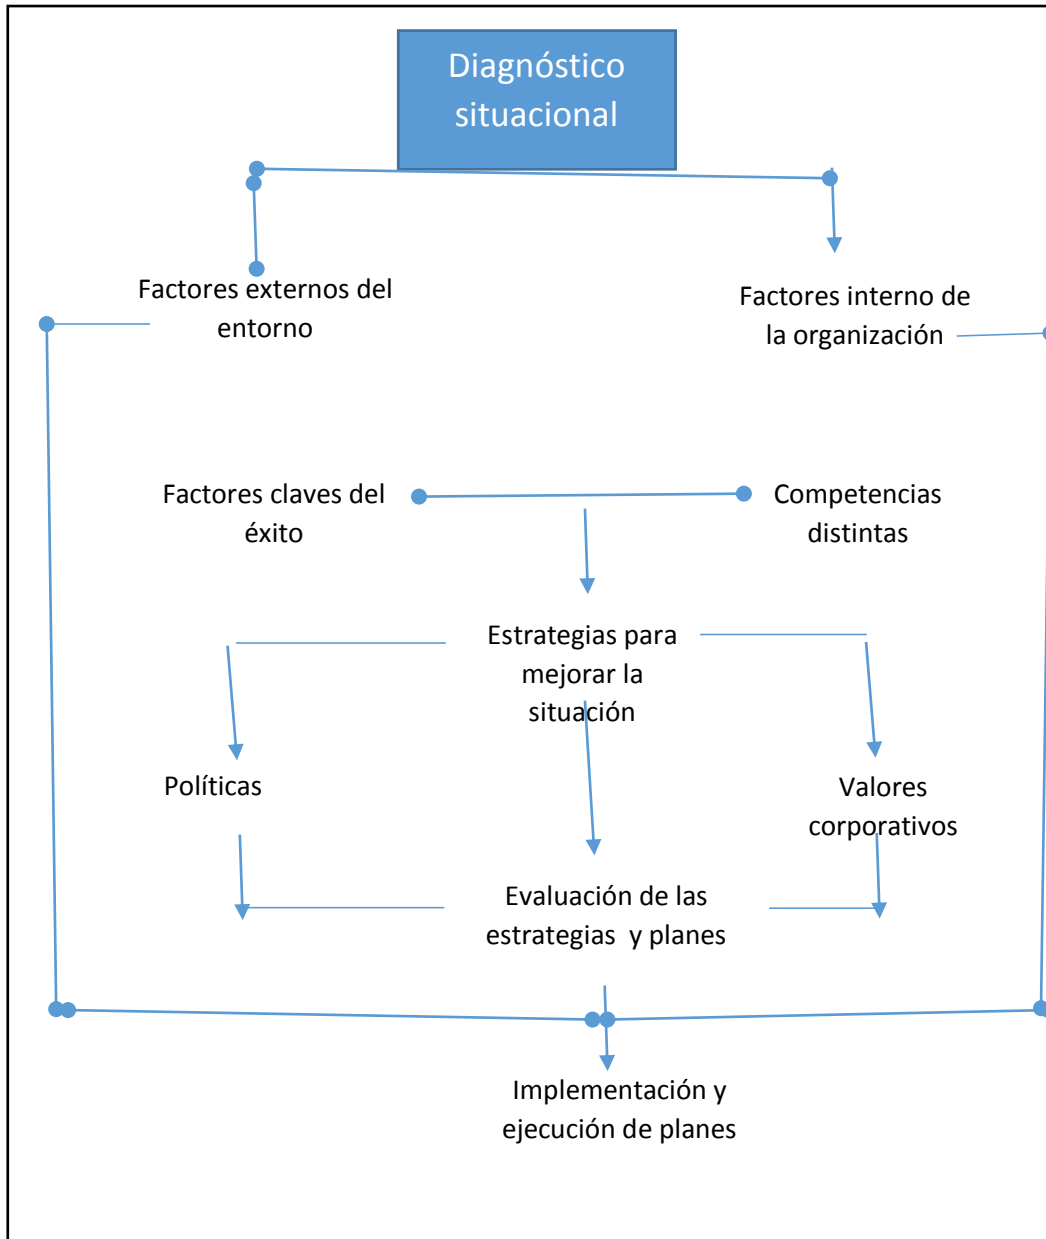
Diagnóstico situacional

Factores externos del entorno

Factores interno de la organización

Factores claves del éxito

Competencias distintas

Estrategias para mejorar la situación

Políticas

Valores corporativos

Evaluación de las estrategias y planes

Implementación y ejecución de planes